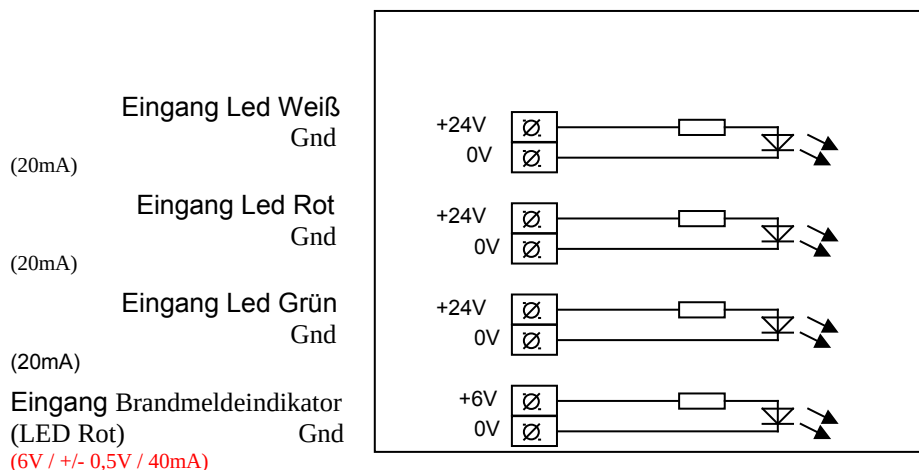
Eingang Led Weiß
Gnd
(20mA)

Eingang Led Rot
Gnd
(20mA)

Eingang Led Grün
Gnd
(20mA)

Eingang Brandmeldeindikator (LED Rot) Gnd
(6V / +/- 0,5V / 40mA)

+24V Ø
0V Ø

+24V Ø
0V Ø

+24V Ø
0V Ø

+6V Ø
0V Ø